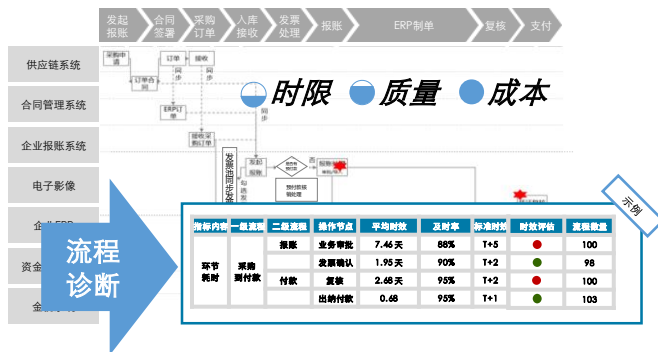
发起报账 | 合同签署 | 采购订单 | 入库接收 | 发票处理 | 报账 | ERP制单 | 复核 | 支付

供应链系统

合同管理系统

企业报账系统

电子影像

企业ERP

资金

金

采购申请

订单合同

订单

接收

同步

ERP订单

同步

接收采购订单

同步

发起报账

发票

勾选

时限 质量 成本

流程诊断

示例

| 指标内容 | 一级流程 | 二级流程 | 操作节点 | 平均时效 | 及时率 | 标准时效 | 时效评估 | 流程数量 |
|---|---|---|---|---|---|---|---|---|
| 环节耗时 | 采购到付款 | 报账 | 业务审批 | 7.46天 | 88% | T+5 | | 100 |
| | | | 发票确认 | 1.95天 | 90% | T+2 | | 98 |
| | | 付款 | 复核 | 2.65天 | 95% | T+2 | | 100 |
| | | | 出纳付款 | 0.68 | 95% | T+1 | | 103 |